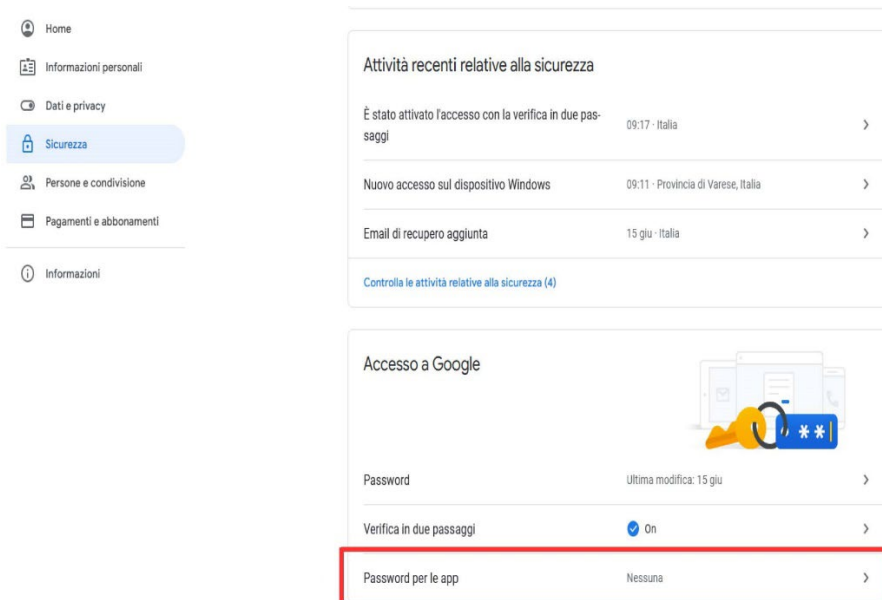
Home
Informazioni personali
Dati e privacy
Sicurezza
Persone e condivisione
Pagamenti e abbonamenti
Informazioni

Attività recenti relative alla sicurezza

| | | |
|---|---|---|
| È stato attivato l'accesso con la verifica in due passaggi | 09:17 · Italia | › |
| Nuovo accesso sul dispositivo Windows | 09:11 · Provincia di Varese, Italia | › |
| Email di recupero aggiunta | 15 giu · Italia | › |

Controlla le attività relative alla sicurezza (4)

Accesso a Google

***

| | | |
|---|---|---|
| Password | Ultima modifica: 15 giu | › |
| Verifica in due passaggi | On | › |
| Password per le app | Nessuna | › |